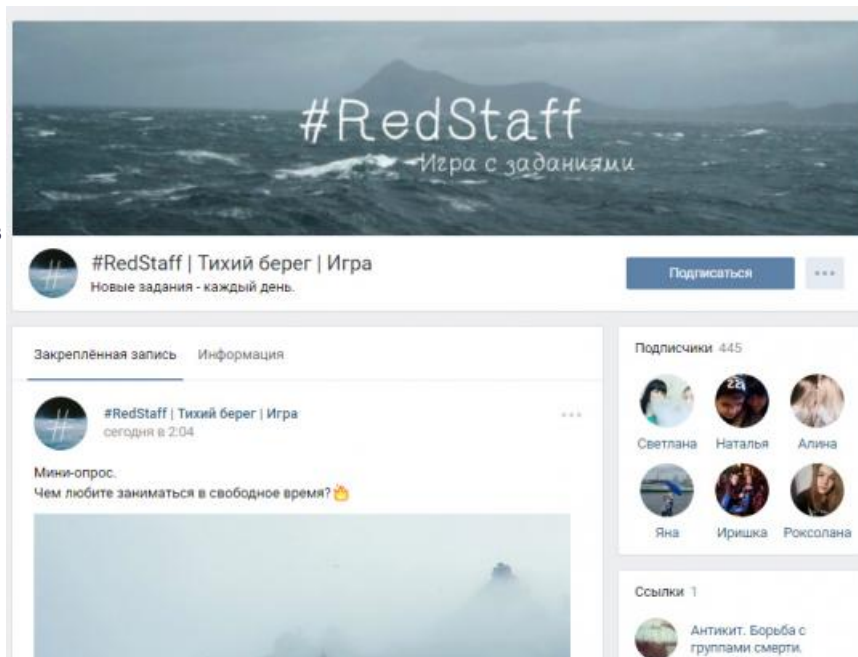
#RedStaff
Игра с заданиями

#RedStaff | Тихий берег | Игра
Новые задания - каждый день.

Подписаться

...

Закреплённая запись Информация

#RedStaff | Тихий берег | Игра
сегодня в 2:04

Мини-опрос.
Чем любите заниматься в свободное время?

Подписчики 445

Светлана Наталья Алина
Яна Иришка Роксолана

Ссылки 1

Антикит. Борьба с группами смерти.